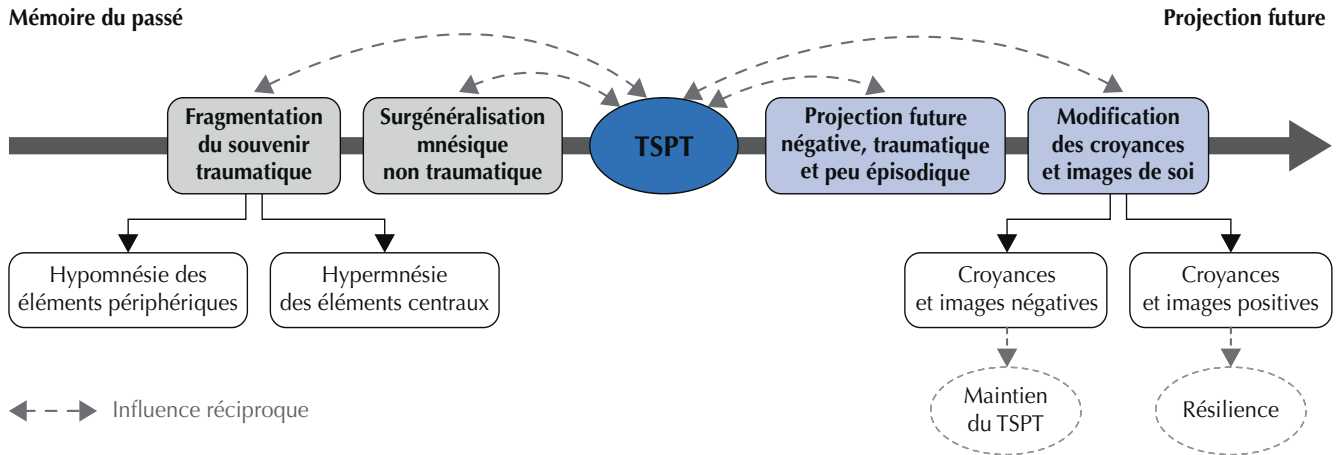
Mémoire du passé

Projection future

Fragmentation du souvenir traumatique

Surgénéralisation mnésique non traumatique

TSPT

Projection future négative, traumatique et peu épisodique

Modification des croyances et images de soi

Hypomnésie des éléments périphériques

Hypermnésie des éléments centraux

Croyances et images négatives

Croyances et images positives

Maintien du TSPT

Résilience

Influence réciproque